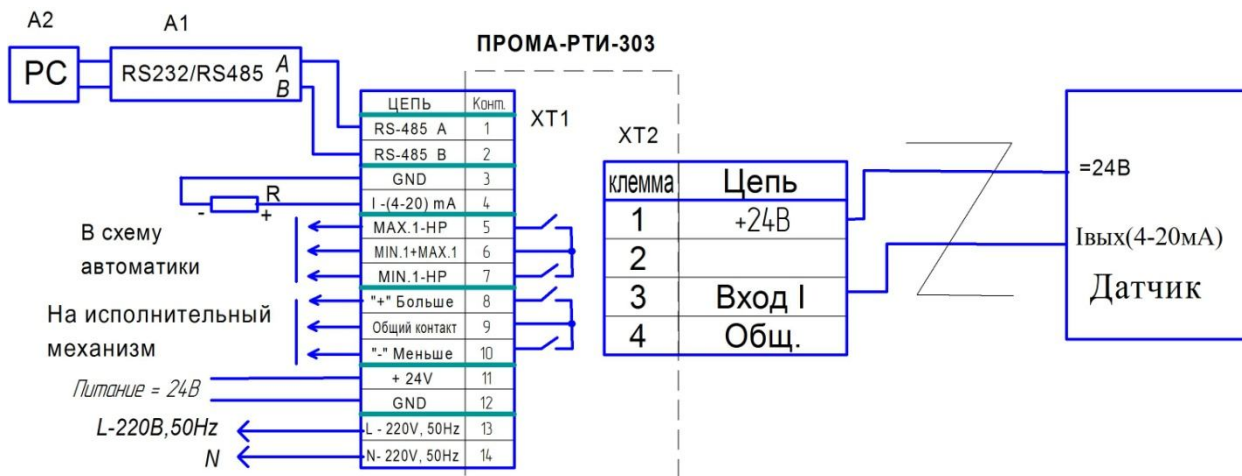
A2 A1

PC RS232/RS485 A B

ПРОМА-РТИ-303

XT1

| ЦЕПЬ | Конт. |
|---|---|
| RS-485 A | 1 |
| RS-485 B | 2 |
| GND | 3 |
| I -(4-20) mA | 4 |
| MAX.1-HP | 5 |
| MIN.1+MAX.1 | 6 |
| MIN.1-HP | 7 |
| "+" Больше | 8 |
| Общий контакт | 9 |
| "-" Меньше | 10 |
| + 24V | 11 |
| GND | 12 |
| L - 220V, 50Hz | 13 |
| N- 220V, 50Hz | 14 |

R
- +

В схему автоматики

На исполнительный механизм

Питание = 24В

L-220В,50Hz

N

XT2

| клемма | Цепь |
|---|---|
| 1 | +24В |
| 2 | |
| 3 | Вход I |
| 4 | Общ. |

=24В

Iвых(4-20мА)

Датчик